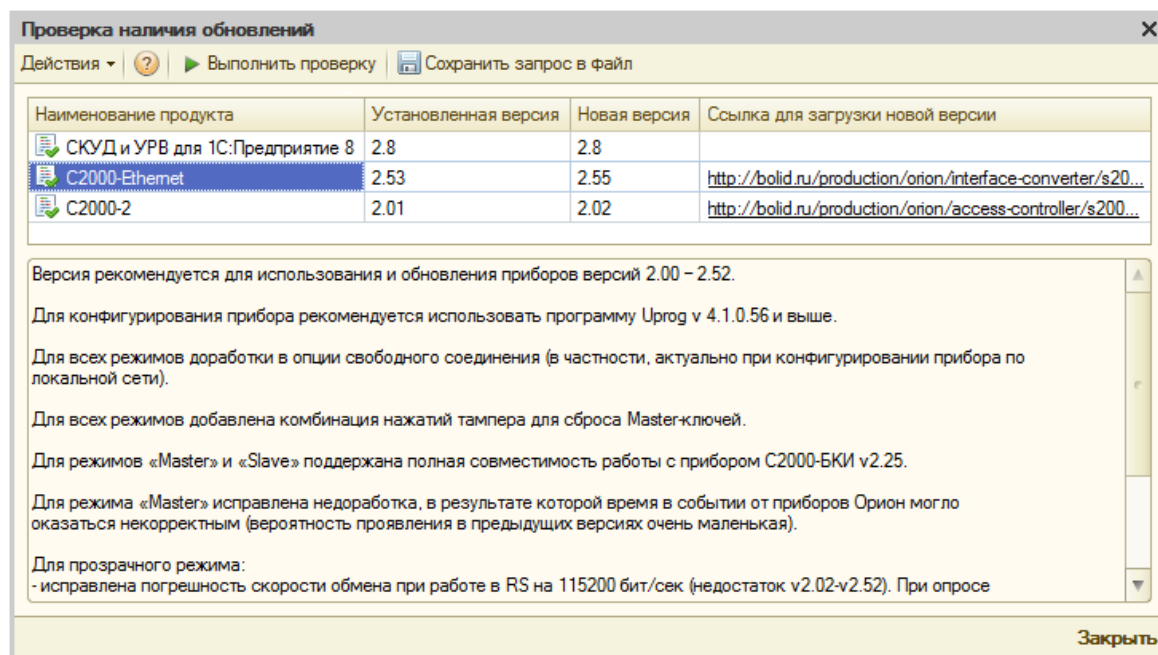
Проверка наличия обновлений

Действия ▾ | ? | ▶ Выполнить проверку | Сохранить запрос в файл

| Наименование продукта | Установленная версия | Новая версия | Ссылка для загрузки новой версии |
|---|---|---|---|
| СКУД и УРВ для 1С:Предприятие 8 | 2.8 | 2.8 | |
| С2000-Ethernet | 2.53 | 2.55 | http://bolid.ru/production/orion/interface-converter/s20... |
| С2000-2 | 2.01 | 2.02 | http://bolid.ru/production/orion/access-controller/s200... |

Версия рекомендуется для использования и обновления приборов версий 2.00 – 2.52.

Для конфигурирования прибора рекомендуется использовать программу Uprog v 4.1.0.56 и выше.

Для всех режимов доработки в опции свободного соединения (в частности, актуально при конфигурировании прибора по локальной сети).

Для всех режимов добавлена комбинация нажатий тампера для сброса Master-ключей.

Для режимов «Master» и «Slave» поддержана полная совместимость работы с прибором С2000-БКИ v2.25.

Для режима «Master» исправлена недоработка, в результате которой время в событии от приборов Орион могло оказаться некорректным (вероятность проявления в предыдущих версиях очень маленькая).

Для прозрачного режима:
- исправлена погрешность скорости обмена при работе в RS на 115200 бит/сек (недостаток v2.02-v2.52). При опросе

Закрыть